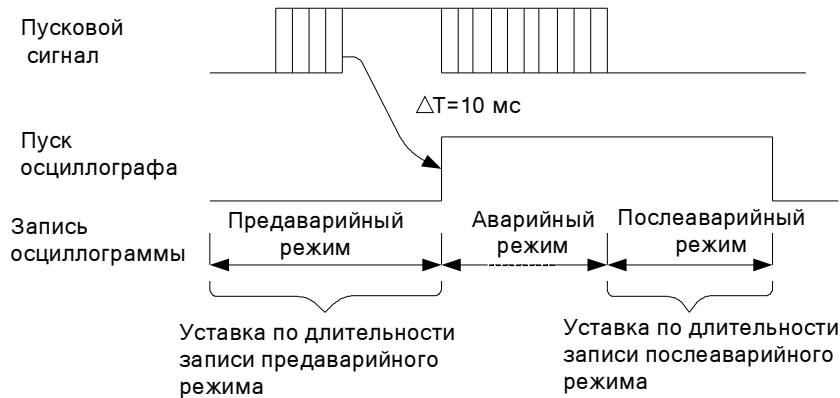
Пусковой сигнал

$\triangle$T=10 мс

Пуск осциллографа

Запись осциллограммы

Предаварийный режим

Аварийный режим

Послеаварийный режим

Уставка по длительности записи предаварийного режима

Уставка по длительности записи послеаварийного режима